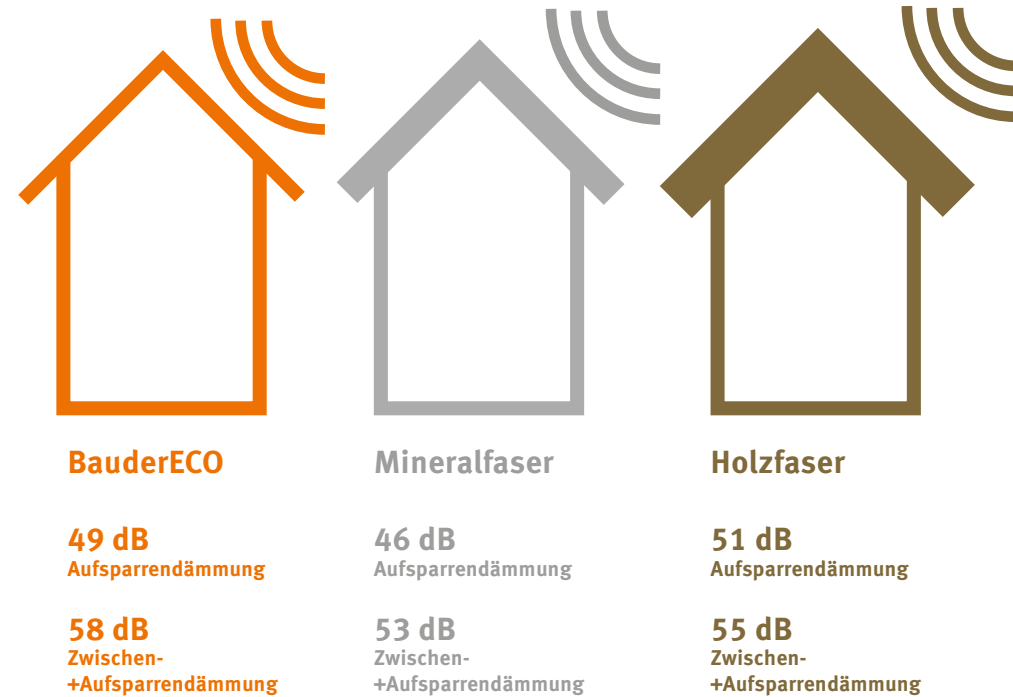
BauderECO

49 dB
Aufsparrendämmung

58 dB
Zwischen-
+Aufsparrendämmung

Mineralfaser

46 dB
Aufsparrendämmung

53 dB
Zwischen-
+Aufsparrendämmung

Holzfaser

51 dB
Aufsparrendämmung

55 dB
Zwischen-
+Aufsparrendämmung